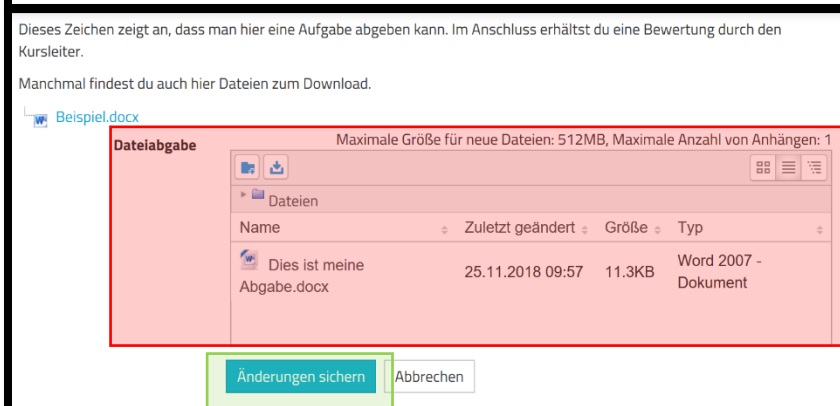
Dieses Zeichen zeigt an, dass man hier eine Aufgabe abgeben kann. Im Anschluss erhältst du eine Bewertung durch den Kursleiter.

Manchmal findest du auch hier Dateien zum Download.

Beispiel.docx

Dateiabgabe

Maximale Größe für neue Dateien: 512MB, Maximale Anzahl von Anhängen: 1

Dateien

| Name | Zuletzt geändert | Größe | Typ |
|---|---|---|---|
| Dies ist meine Abgabe.docx | 25.11.2018 09:57 | 11.3KB | Word 2007 - Dokument |

Änderungen sichern

Abbrechen